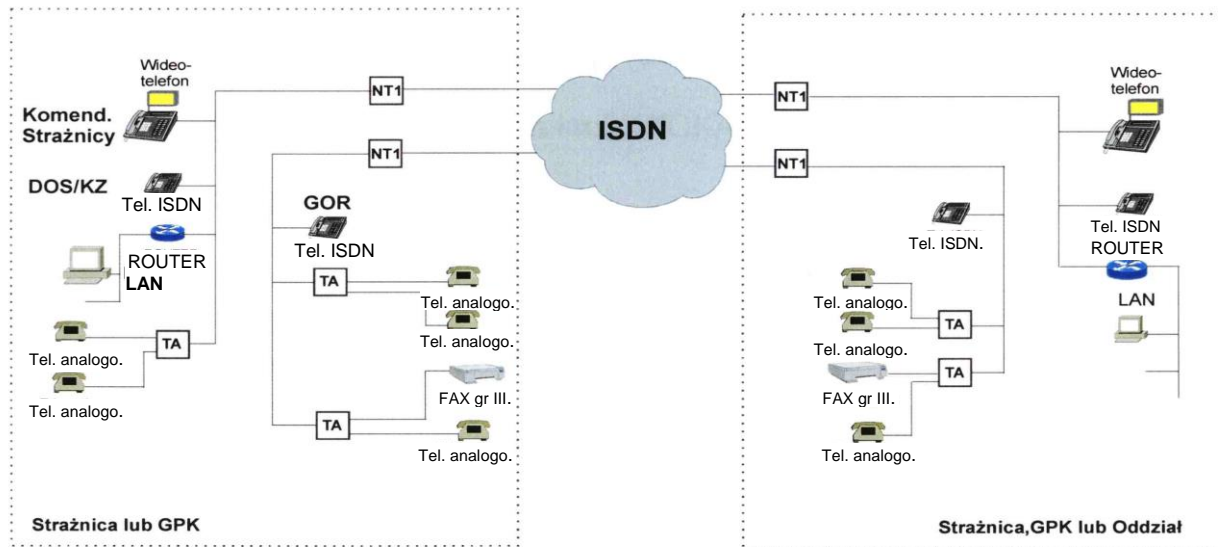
Wideo-telefon

Komend. Strażnicy

NT1

ISDN

NT1

Wideo-telefon

NT1

NT1

DOS/KZ

Tel. ISDN

GOR

Tel. ISDN

ROUTER

LAN

TA

Tel. analogo.

Tel. analogo.

Tel. analogo.

TA

Tel. analogo.

Tel. analogo.

FAX gr III.

TA

Tel. analogo.

Tel. ISDN.

Tel. ISDN

ROUTER

LAN

Tel. analogo.

TA

Tel. analogo.

FAX gr III.

TA

Tel. analogo.

Strażnica lub GPK

Strażnica,GPK lub Oddział